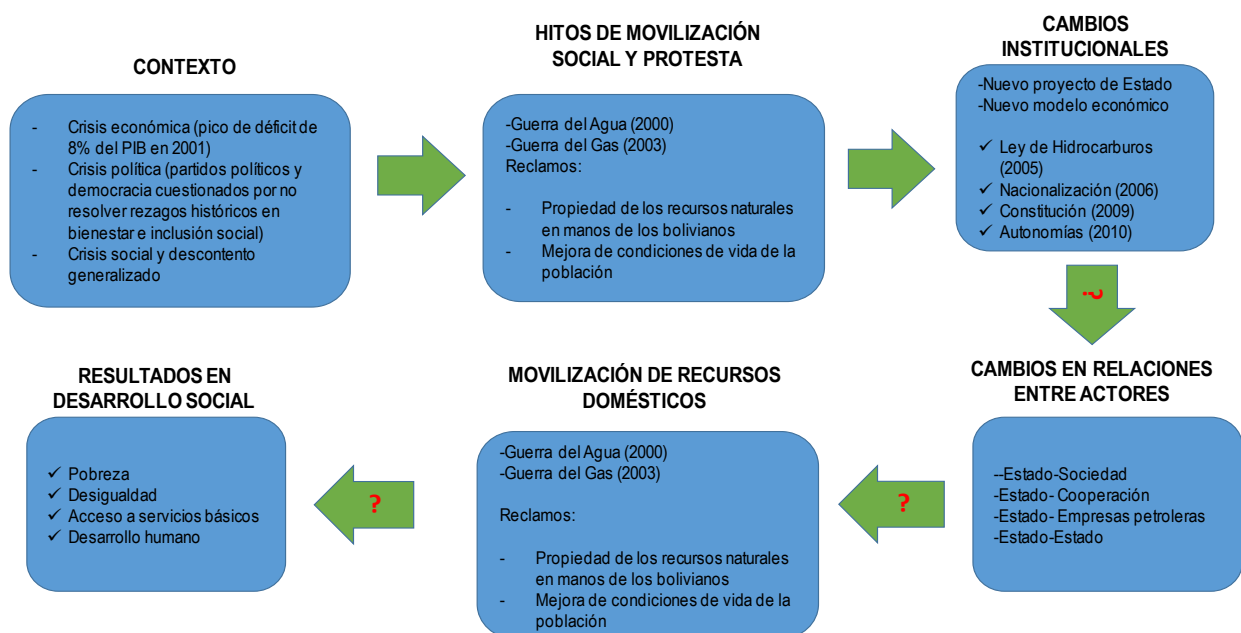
CONTEXTO

- Crisis económica (pico de déficit de 8% del PIB en 2001)
- Crisis política (partidos políticos y democracia cuestionados por no resolver rezagos históricos en bienestar e inclusión social)
- Crisis social y descontento generalizado

HITOS DE MOVILIZACIÓN SOCIAL Y PROTESTA

-Guerra del Agua (2000)
-Guerra del Gas (2003)
Reclamos:

- Propiedad de los recursos naturales en manos de los bolivianos
- Mejora de condiciones de vida de la población

CAMBIOS INSTITUCIONALES

-Nuevo proyecto de Estado
-Nuevo modelo económico

✓ Ley de Hidrocarburos (2005)
✓ Nacionalización (2006)
✓ Constitución (2009)
✓ Autonomías (2010)

¿?

CAMBIOS EN RELACIONES ENTRE ACTORES

--Estado-Sociedad
-Estado- Cooperación
-Estado- Empresas petroleras
-Estado-Estado

?

MOVILIZACIÓN DE RECURSOS DOMÉSTICOS

-Guerra del Agua (2000)
-Guerra del Gas (2003)

Reclamos:

- Propiedad de los recursos naturales en manos de los bolivianos
- Mejora de condiciones de vida de la población

?

RESULTADOS EN DESARROLLO SOCIAL

✓ Pobreza
✓ Desigualdad
✓ Acceso a servicios básicos
✓ Desarrollo humano